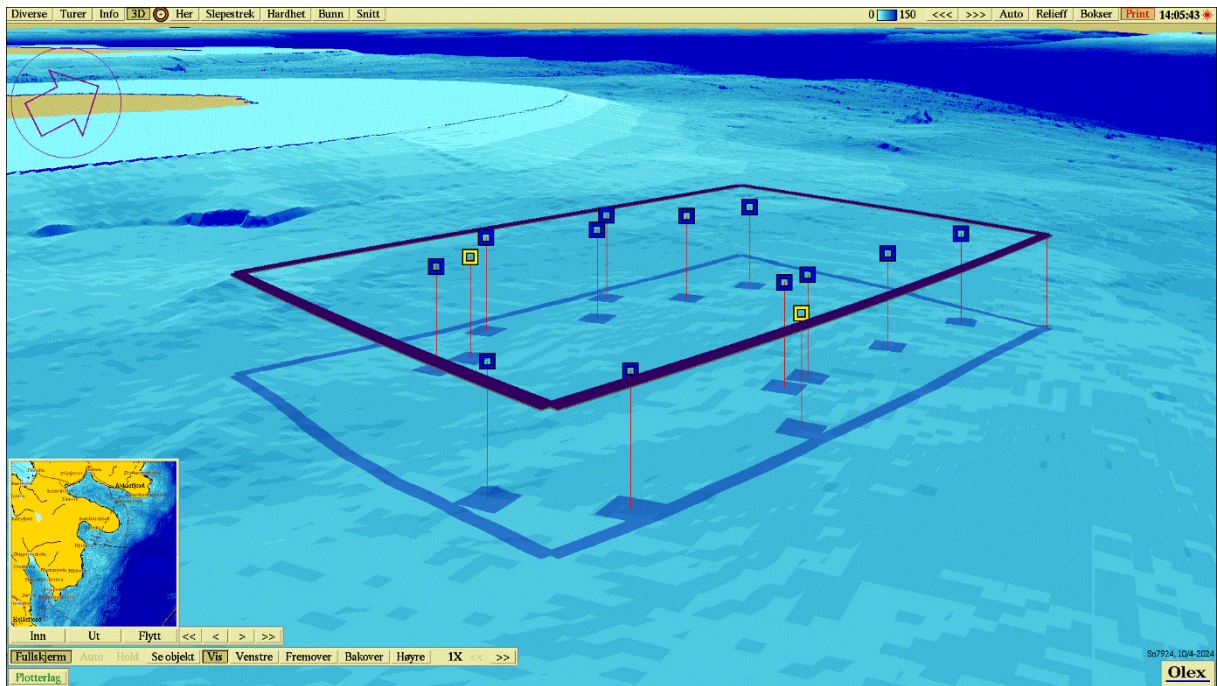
Diverse Turer Info 3D Her Slepestrek Hardhet Bunn Snitt

0 150 <<< >>> Auto Relieff Bokser Print 14:05:43

Inn Ut Flytt << < > >>

Fullskjerm Auto Hold Se objekt Vis Venstre Fremover Bakover Høyre 1X << >>

Plotterlag

Sn7924, 10/4-2024

Olex